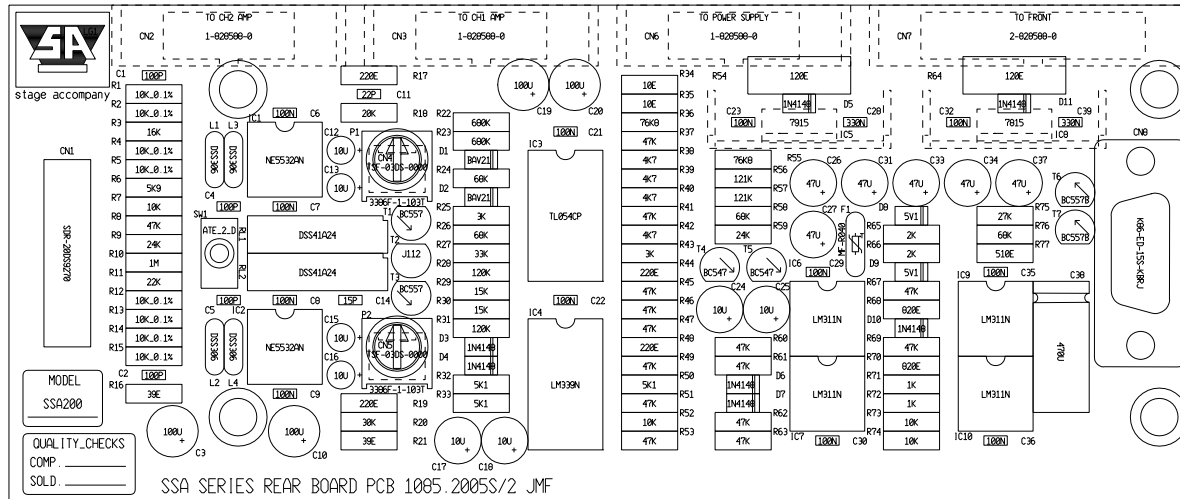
SA LGT
stage accompany

CN2 TO CH2 AMP 1-020500-0
CN3 TO CH1 AMP 1-020500-0
CN6 TO POWER SUPPLY 1-020500-0
CN7 TO FRONT 2-020500-0

C1 100P
R1 10K_0.1%
R2 10K_0.1%
R3 16K
R4 10K_0.1%
R5 10K_0.1%
R6 5K9
R7 10K
R8 47K
R9 24K
R10 1M
R11 22K
R12 10K_0.1%
R13 10K_0.1%
R14 10K_0.1%
R15 10K_0.1%
C2 100P
R16 39E

CN1
SDR-20S0270

MODEL
SSA200

QUALITY_CHECKS
COMP. ______
SOLD. ______

220E R17
22P C11
20K R18
L1 L3 IC1 100N C6
DSS306 DSS306
NE5532AN
C4 100P 100N C7
SW1 ATE_2_D
DSS41A24
DSS41A24
100P 100N C8 15P
C5 IC2
DSS306 DSS306
NE5532AN
L2 L4 100N C9
100U C3
100U C10

C12 10U P1 CN4 TSF-03DS-000U 3306F-1-103T
C13 10U
BC557 T2 J112 T3 BC557 C14
C15 10U P2 CN5 TSF-03DS-000U 3306F-1-103T
C16 10U
220E 30K 39E R19 R20 R21

R22 600K
R23 600K
D1 BAV21
R24 60K
D2 BAV21
R25 3K
R26 60K
R27 33K
R28 120K
R29 15K
R30 15K
R31 120K
D3 1N4148
D4 1N4148
R32 5K1
R33 5K1

100U C19 100U C20
IC3 100N C21
TL054CP
100N C22
IC4
LM339N
10U C17 10U C18

R34 10E
R35 10E
R36 76K8
R37 47K
R38 4K7
R39 4K7
R40 4K7
R41 47K
R42 4K7
R43 3K
R44 220E
R45 47K
R46 47K
R47 47K
R48 220E
R49 47K
R50 5K1
R51 47K
R52 10K
R53 47K

R54 120E
1N4148 D5
C23 100N 7915 330N C20
IC5
R55 76K8 C26
R56 121K
R57 121K
R58 68K
R59 24K
47U 47U
C27 F1 47U
T4 BC547 T5 BC547
C24 10U C25 10U
IC6 100N
R60 47K
R61 47K
D6 1N4148
D7 1N4148
R62 47K
R63 47K
IC7 100N C30
LM311N
LM311N
C31 C29

R64 120E
1N4148 D11
C32 100N 7815 330N C39
IC8
C33 47U C34 47U C37 47U
D8 5V1
R65 2K
R66 2K
D9 5V1
R67 47K
R68 820E
D10 1N4148
R69 47K
R70 820E
R71 1K
R72 1K
R73 10K
R74 10K
27K R75
68K R76
510E R77
T6 BC557B
T7 BC557B
IC9 100N C35
LM311N
LM311N
IC10 100N C36
C38 470U
CN8
K66-ED-15S-KBRJ

SSA SERIES REAR BOARD PCB 1085.2005S/2 JMF